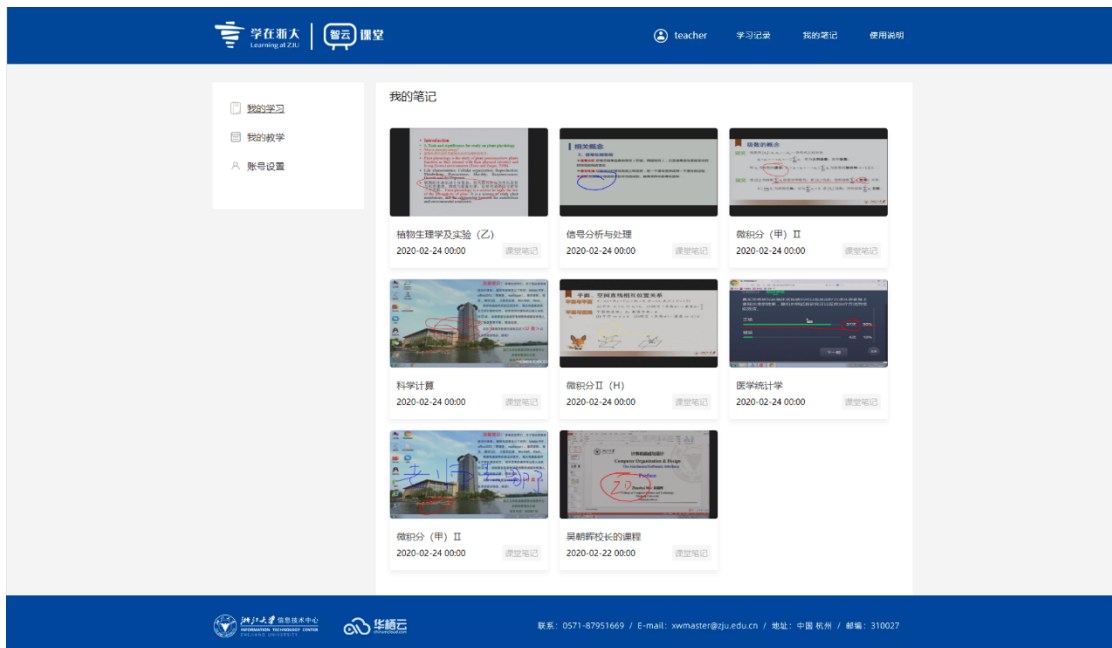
学在浙大
Learning at ZJU
智云课堂

teacher 学习记录 我的笔记 使用说明

我的学习
我的教学
账号设置

我的笔记

植物生理学及实验（乙）
2020-02-24 00:00 课堂笔记

信号分析与处理
2020-02-24 00:00 课堂笔记

微积分（甲）II
2020-02-24 00:00 课堂笔记

科学计算
2020-02-24 00:00 课堂笔记

微积分II（H）
2020-02-24 00:00 课堂笔记

医学统计学
2020-02-24 00:00 课堂笔记

微积分（甲）II
2020-02-24 00:00 课堂笔记

吴朝晖校长的课程
2020-02-22 00:00 课堂笔记

浙江大学 信息技术中心 INFORMATION TECHNOLOGY CENTER ZHEJIANG UNIVERSITY
华栖云

联系：0571-87951669 / E-mail：xwmaster@zju.edu.cn / 地址：中国 杭州 / 邮编：310027